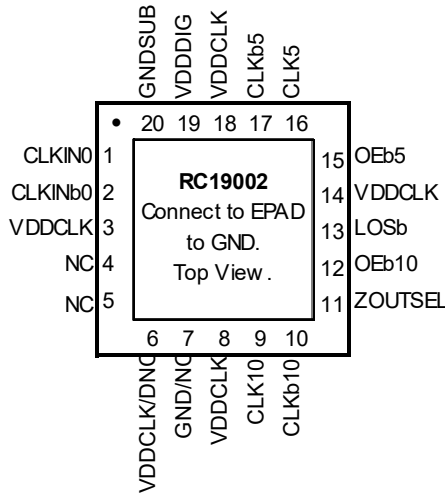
GNDSUB VDDDIG VDDCLK CLKb5 CLK5

20 19 18 17 16

CLKIN0 1
CLKINb0 2
VDDCLK 3
NC 4
NC 5

RC19002
Connect to EPAD to GND.
Top View .

15 OEb5
14 VDDCLK
13 LOSb
12 OEb10
11 ZOUTSEL

6 7 8 9 10

VDDCLK/DNC GND/NC VDDCLK CLK10 CLKb10